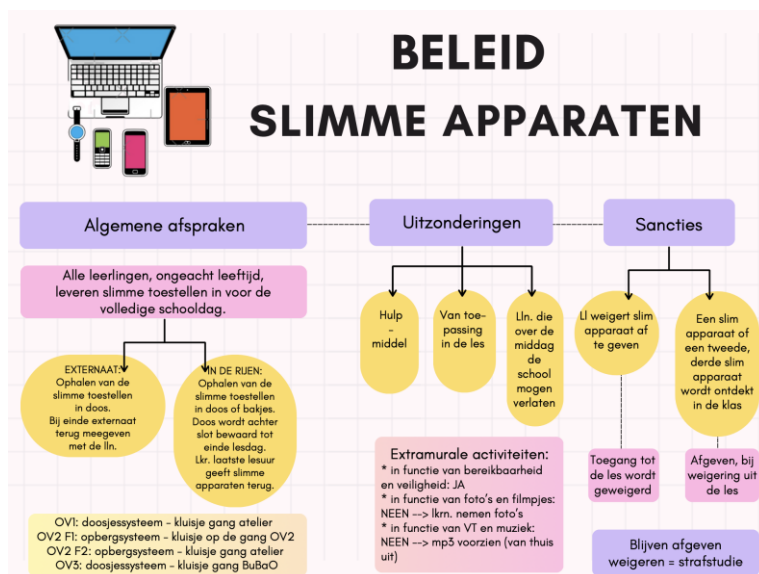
BELEID
SLIMME APPARATEN

Algemene afspraken

Uitzonderingen

Sancties

Alle leerlingen, ongeacht leeftijd, leveren slimme toestellen in voor de volledige schooldag.

EXTERNAAT: Ophalen van de slimme toestellen in doos. Bij einde externaat terug meegeven met de lln.

IN DE RIJEN: Ophalen van de slimme toestellen in doos of bakjes. Doos wordt achter slot bewaard tot einde lesdag. Lkr. laatste lesuur geeft slimme apparaten terug.

OV1: doosjessysteem - kluisje gang atelier
OV2 F1: opbergsysteem - kluisje op de gang OV2
OV2 F2: opbergsysteem - kluisje gang atelier
OV3: doosjessysteem - kluisje gang BuBaO

Hulp - middel

Van toepassing in de les

Lln. die over de middag de school mogen verlaten

Extramurale activiteiten:
* in functie van bereikbaarheid en veiligheid: JA
* in functie van foto's en filmpjes: NEEN --> lkrn. nemen foto's
* in functie van VT en muziek: NEEN --> mp3 voorzien (van thuis uit)

Ll weigert slim apparaat af te geven

Een slim apparaat of een tweede, derde slim apparaat wordt ontdekt in de klas

Toegang tot de les wordt geweigerd

Afgeven, bij weigering uit de les

Blijven afgeven weigeren = strafstudie